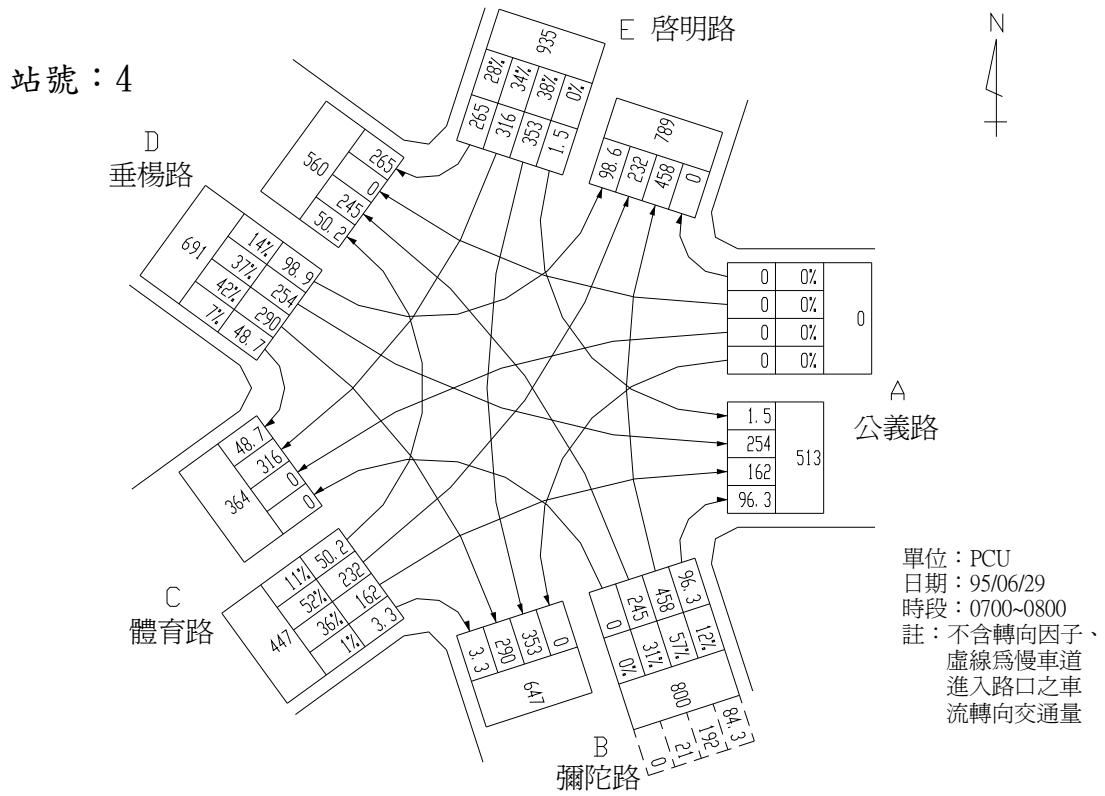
站號：4

E 啓明路
935
28% 34% 38% 0%
265 316 353 1.5

789
98.6 232 458 0

D
垂楊路
560
265
0
245
50.2

691
14% 98.9
37% 254
42% 290
7% 48.7

0 0%
0 0%
0 0%
0 0%
0

A
公義路
1.5
254
162
96.3
513

48.7
316
0
0
364

C
體育路
447
11% 50.2
52% 232
36% 162
1% 3.3

3.3 290 353 0
647

0 245 458 96.3
0% 31% 57% 12%
800
0 21 192 84.3

B
彌陀路

單位：PCU
日期：95/06/29
時段：0700~0800
註：不含轉向因子、虛線爲慢車道進入路口之車流轉向交通量

N